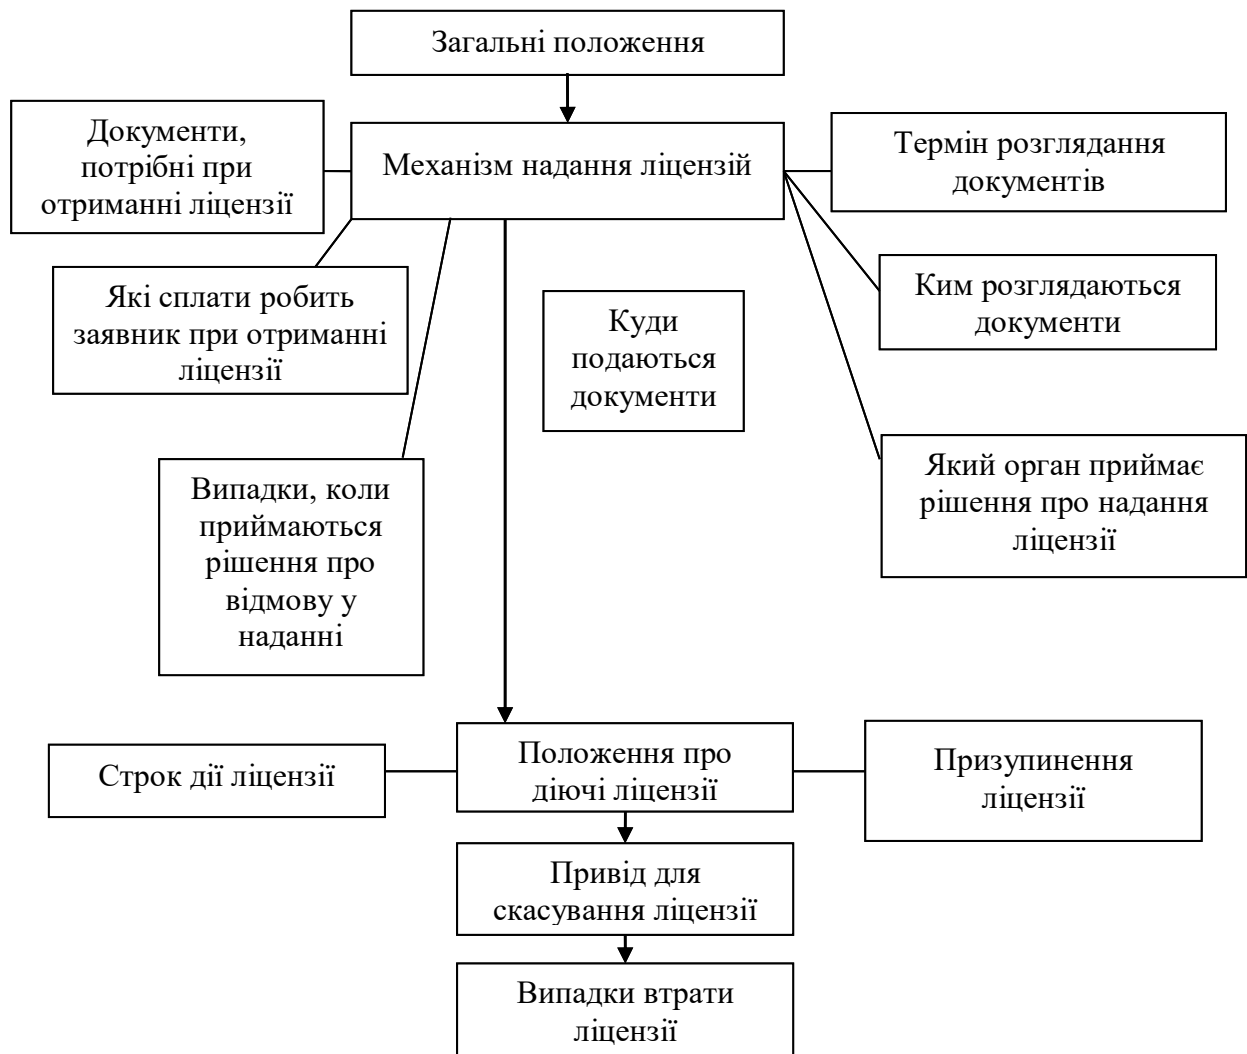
Загальні положення

Документи, потрібні при отриманні ліцензії

Механізм надання ліцензій

Термін розглядання документів

Які сплати робить заявник при отриманні ліцензії

Куди подаються документи

Ким розглядаються документи

Випадки, коли приймаються рішення про відмову у наданні

Який орган приймає рішення про надання ліцензії

Строк дії ліцензії

Положення про діючі ліцензії

Призупинення ліцензії

Привід для скасування ліцензії

Випадки втрати ліцензії